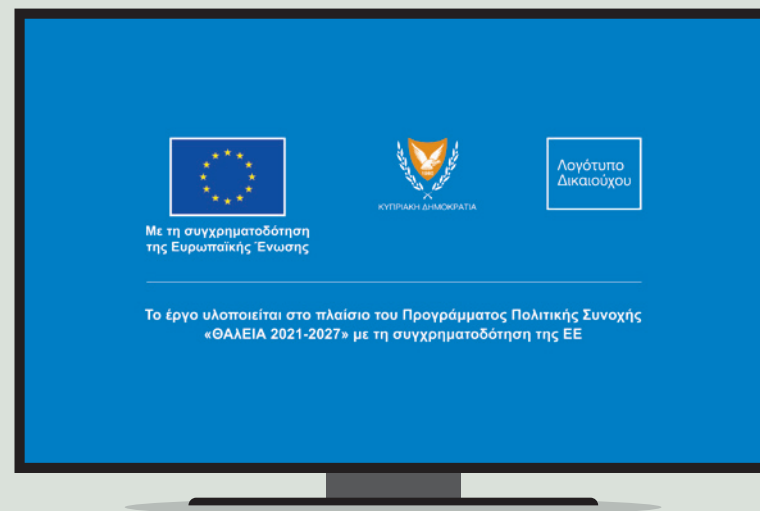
Με τη συγχρηματοδότηση της Ευρωπαϊκής Ένωσης

ΚΥΠΡΙΑΚΗ ΔΗΜΟΚΡΑΤΙΑ

Λογότυπο Δικαιούχου

Το έργο υλοποιείται στο πλαίσιο του Προγράμματος Πολιτικής Συνοχής «ΘΑλΕΙΑ 2021-2027» με τη συγχρηματοδότηση της ΕΕ